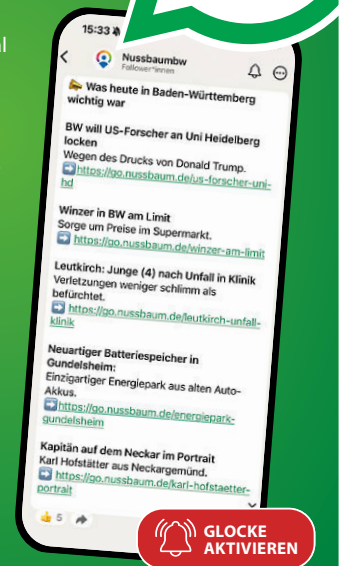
al

15:33

Nussbaumbw
Follower*innen

📣 Was heute in Baden-Württemberg wichtig war

BW will US-Forscher an Uni Heidelberg locken
Wegen des Drucks von Donald Trump.
➡️ https://go.nussbaum.de/us-forscher-uni-hd

Winzer in BW am Limit
Sorge um Preise im Supermarkt.
➡️ https://go.nussbaum.de/winzer-am-limit

Leutkirch: Junge (4) nach Unfall in Klinik
Verletzungen weniger schlimm als befürchtet.
➡️ https://go.nussbaum.de/leutkirch-unfall-klinik

Neuartiger Batteriespeicher in Gundelsheim:
Einzigartiger Energiepark aus alten Auto-Akkus.
➡️ https://go.nussbaum.de/energiepark-gundelsheim

Kapitän auf dem Neckar im Portrait
Karl Hofstätter aus Neckargemünd.
➡️ https://go.nussbaum.de/karl-hofstaetter-portrait

👍 5

GLOCKE AKTIVIEREN